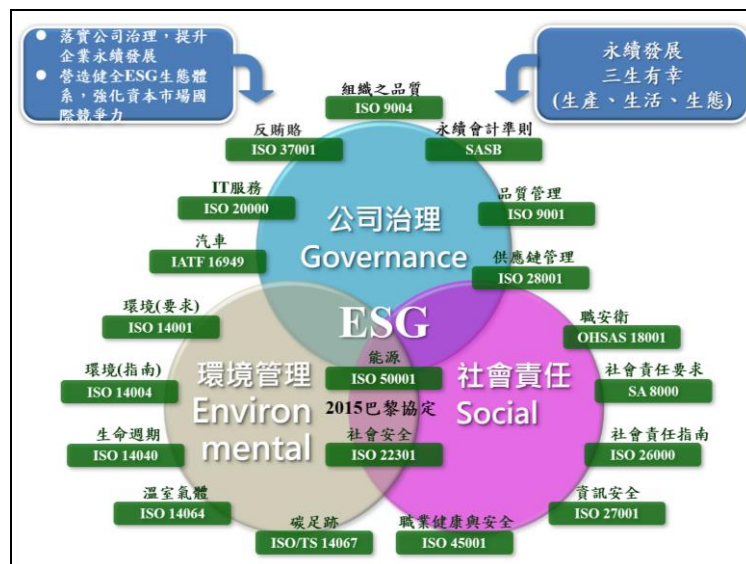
● 落實公司治理，提升企業永續發展
● 營造健全ESG生態體系，強化資本市場國際競爭力

永續發展
三生有幸
(生產、生活、生態)

組織之品質
ISO 9004

反賄賂
ISO 37001

永續會計準則
SASB

IT服務
ISO 20000

品質管理
ISO 9001

公司治理
Governance

汽車
IATF 16949

供應鏈管理
ISO 28001

環境(要求)
ISO 14001

ESG

職安衛
OHSAS 18001

能源
ISO 50001

環境(指南)
ISO 14004

環境管理
Environ mental

2015巴黎協定

社會責任
Social

社會責任要求
SA 8000

生命週期
ISO 14040

社會安全
ISO 22301

社會責任指南
ISO 26000

溫室氣體
ISO 14064

資訊安全
ISO 27001

碳足跡
ISO/TS 14067

職業健康與安全
ISO 45001